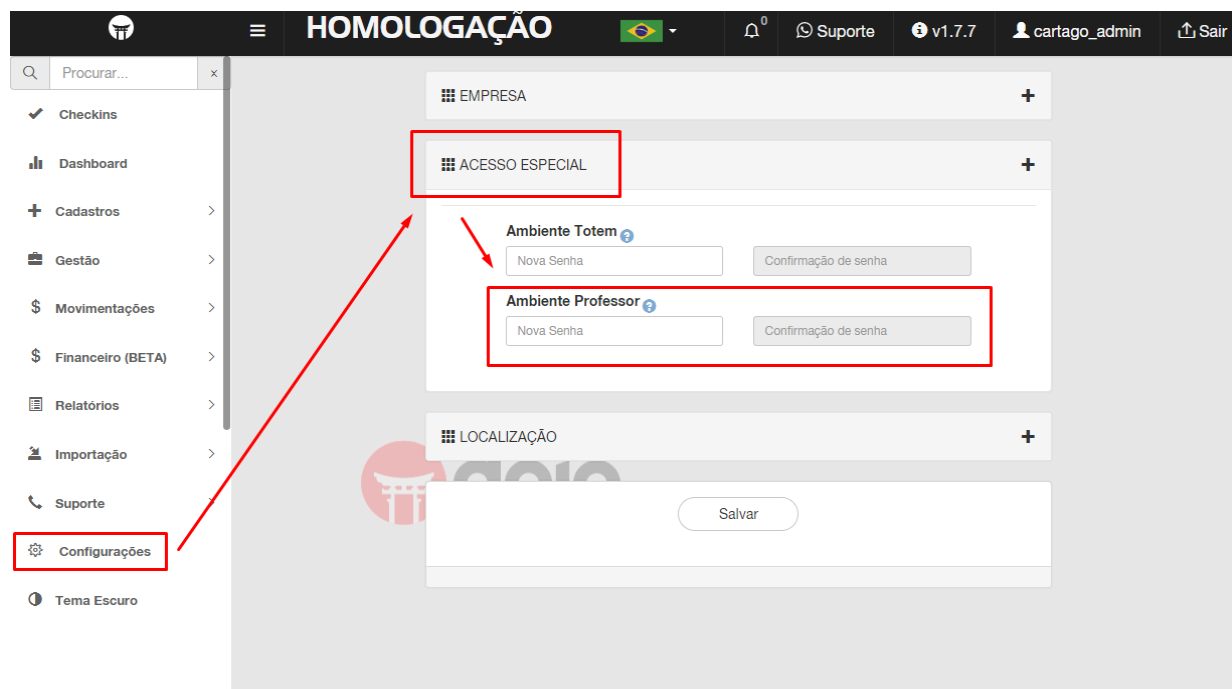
HOMOLOGAÇÃO

0

Suporte

v1.7.7

cartago_admin

Sair

Procurar...

×

Checkins

Dashboard

Cadastros

Gestão

Movimentações

Financeiro (BETA)

Relatórios

Importação

Suporte

Configurações

Tema Escuro

EMPRESA

ACESSO ESPECIAL

Ambiente Totem

Nova Senha

Confirmação de senha

Ambiente Professor

Nova Senha

Confirmação de senha

LOCALIZAÇÃO

Salvar